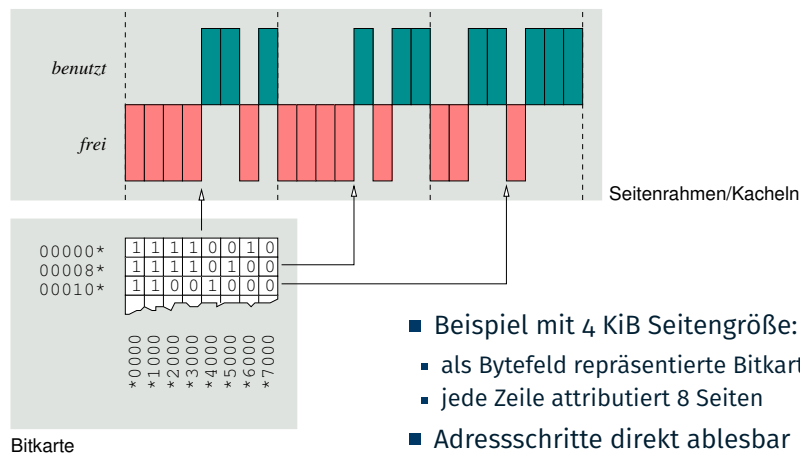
benutzt

frei

Seitenrahmen/Kacheln

00000*
00008*
00010*

| 1 | 1 | 1 | 1 | 0 | 0 | 1 | 0 |
|---|---|---|---|---|---|---|---|
| 1 | 1 | 1 | 1 | 0 | 1 | 0 | 0 |
| 1 | 1 | 0 | 0 | 1 | 0 | 0 | 0 |

*0000 *1000 *2000 *3000 *4000 *5000 *6000 *7000

Bitkarte

■ Beispiel mit 4 KiB Seitengröße:
▪ als Bytefeld repräsentierte Bitkart
▪ jede Zeile attributiert 8 Seiten

■ Adressschritte direkt ablesbar